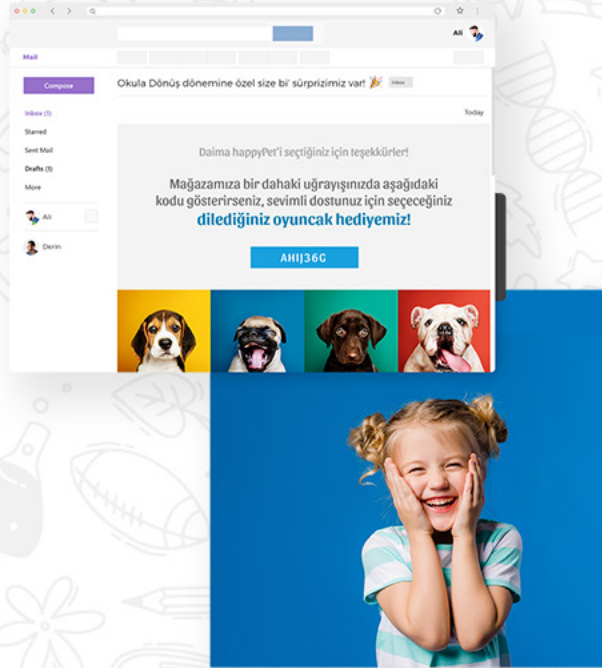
Ali

Mail

Compose

Inbox (1)

Starred

Sent Mail

Drafts (1)

More

Ali

Derin

Okula Dönüş dönemine özel size bi' sürprizimiz var! 🎉 Inbox

Today

Daima happyPet'i seçtiğiniz için teşekkürler!

Mağazamıza bir dahaki uğrayışınızda aşağıdaki kodu gösterirseniz, sevimli dostunuz için seçeceğiniz dilediğiniz oyuncak hediyemiz!

AHIJ36G